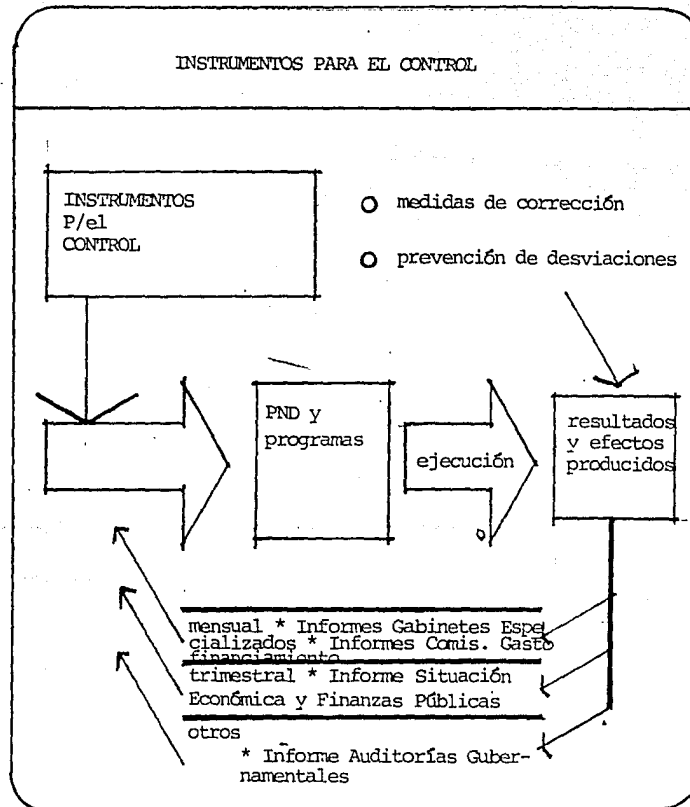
INSTRUMENTOS PARA EL CONTROL

INSTRUMENTOS P/el CONTROL

medidas de corrección

prevención de desviaciones

PND y programas

ejecución

resultados y efectos producidos

mensual * Informes Gabinetes Especializados * Informes Comis. Gasto financiamiento

trimestral * Informe Situación Económica y Finanzas Públicas

otros

* Informe Auditorías Gubernamentales